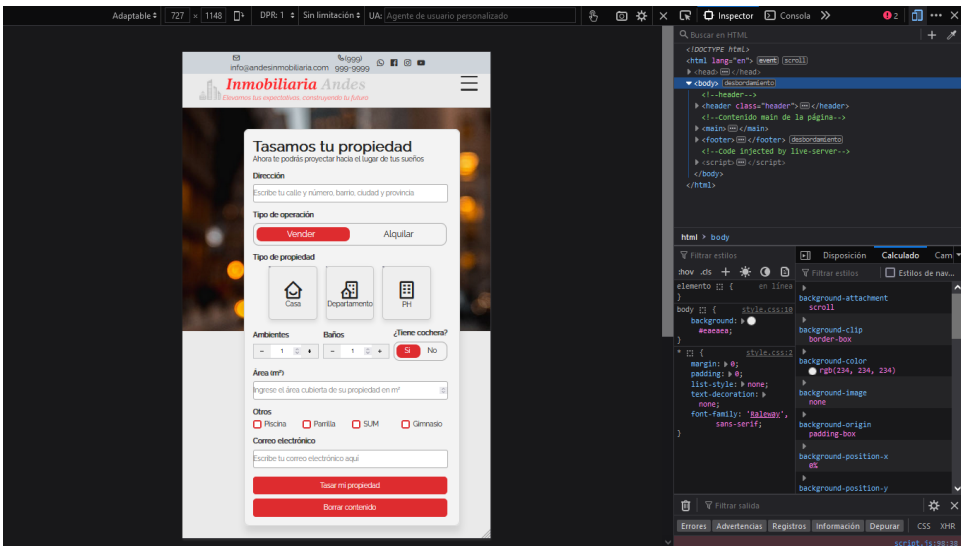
Adaptable ⇕ 727 × 1148 DPR: 1 ⇕ Sin limitación ⇕ UA: Agente de usuario personalizado

Inspector Consola »

2

info@andesinmobiliaria.com (999) 999-9999

Inmobiliaria Andes

Elevamos tus expectativas, construyendo tu futuro

Tasamos tu propiedad

Ahora te podrás proyectar hacia el lugar de tus sueños

Dirección

Escribe tu calle y número, barrio, ciudad y provincia

Tipo de operación

Vender

Alquilar

Tipo de propiedad

Casa

Departamento

PH

Ambientes

Baños

¿Tiene cochera?

− 1 +

− 1 +

Si

No

Área (m²)

Ingrese el área cubierta de su propiedad en m²

Otros

Piscina

Parrilla

SUM

Gimnasio

Correo electrónico

Escribe tu correo electrónico aqui

Tasar mi propiedad

Borrar contenido

Buscar en HTML

<!DOCTYPE html>
<html lang="en"> event scroll
<head> ··· </head>
<body> desbordamiento
<!--header-->
<header class="header"> ··· </header>
<!--Contenido main de la página-->
<main> ··· </main>
<footer> ··· </footer> desbordamiento
<!-- Code injected by live-server -->
<script> ··· </script>
</body>
</html>

html › body

Filtrar estilos

:hov .cls

elemento { en línea
}

body { style.css:10
background: #eaeaea;
}

* { style.css:2
margin: 0;
padding: 0;
list-style: none;
text-decoration: none;
font-family: 'Raleway', sans-serif;
}

Disposición Calculado Cam

Filtrar estilos Estilos de nav...

background-attachment
scroll
background-clip
border-box
background-color
rgb(234, 234, 234)
background-image
none
background-origin
padding-box
background-position-x
0%
background-position-y

Filtrar salida

Errores Advertencias Registros Información Depurar CSS XHR

script.js:98:38